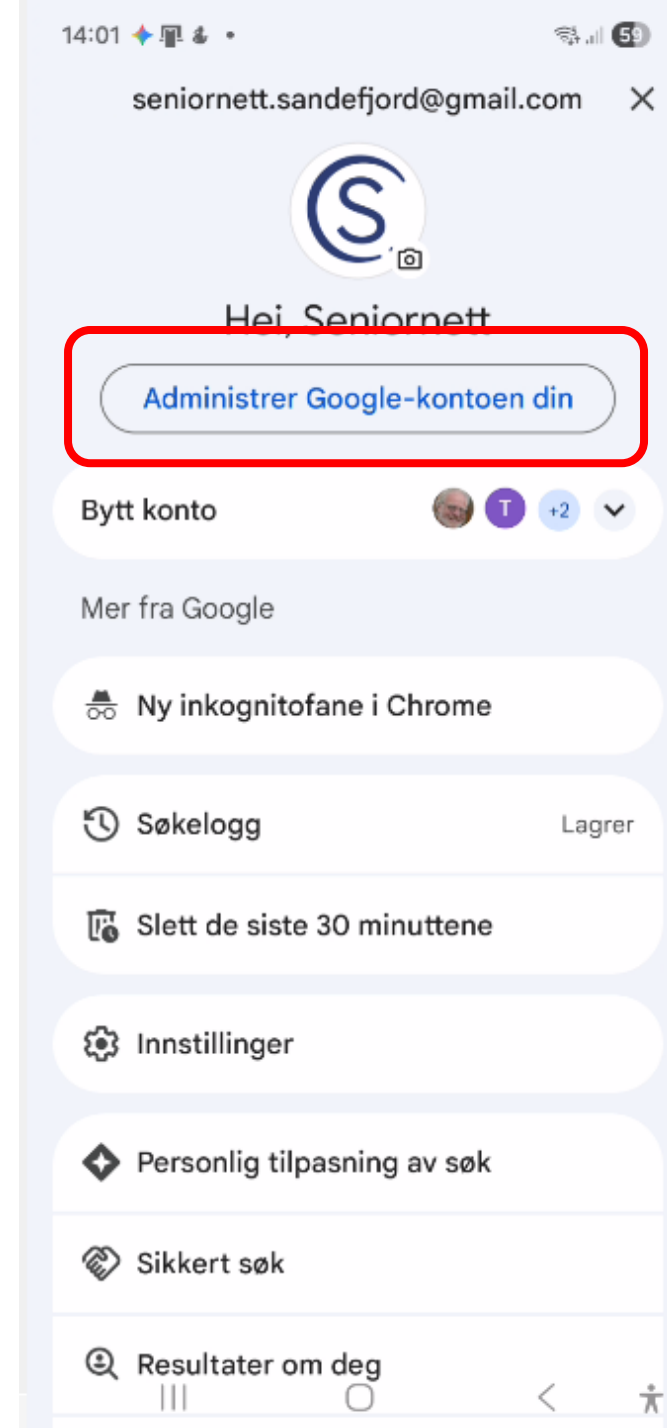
14:01 • 59

seniornett.sandefjord@gmail.com ×

S

Hei, Seniornett

Administrer Google-kontoen din

Bytt konto T +2

Mer fra Google

Ny inkognitofane i Chrome

Søkelogg Lagrer

Slett de siste 30 minuttene

Innstillinger

Personlig tilpasning av søk

Sikkert søk

Resultater om deg